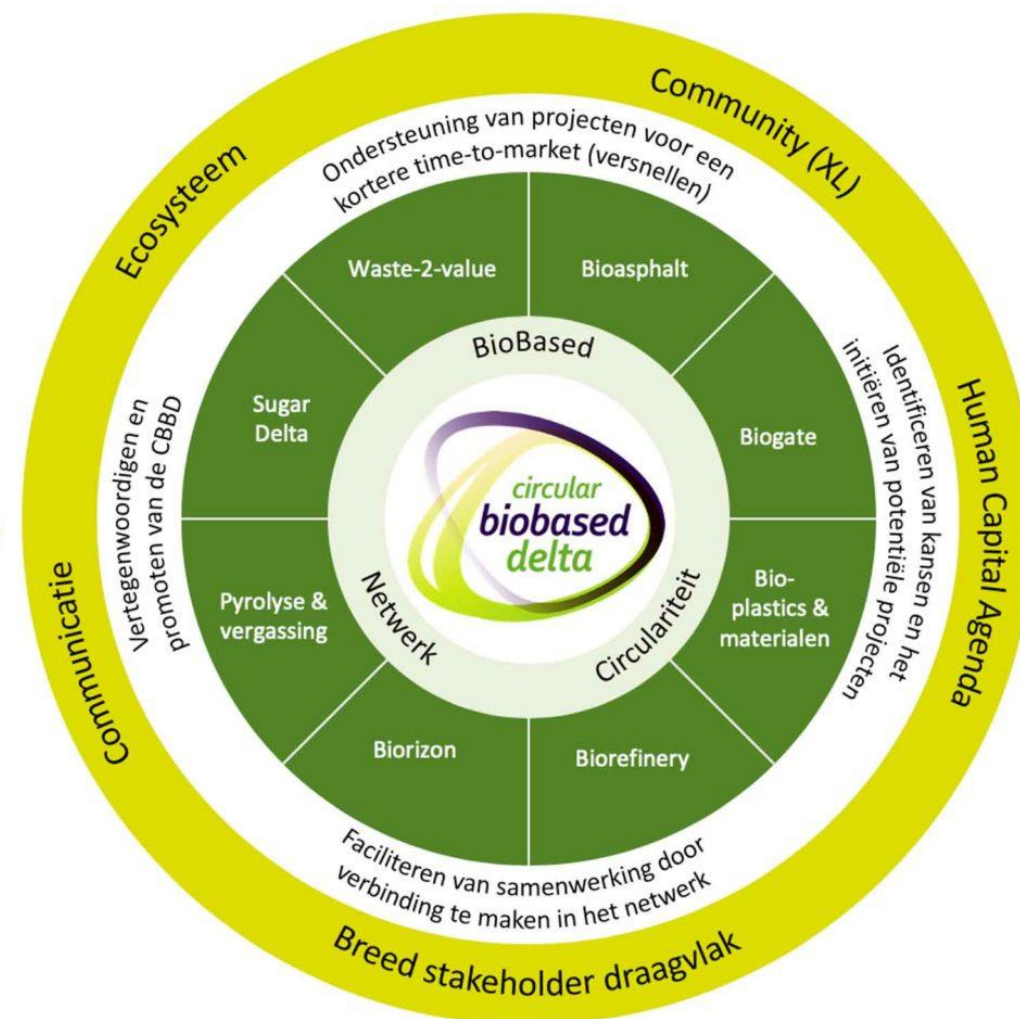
Ecosysteem

Community (XL)

Human Capital Agenda

Breed stakeholder draagvlak

Communicatie

Ondersteuning van projecten voor een kortere time-to-market (versnellen)

Identificeren van kansen en het initiëren van potentiële projecten

Faciliteren van samenwerking door verbinding te maken in het netwerk

Vertegenwoordigen en promoten van de CBBD

Waste-2-value

Bioasphalt

Biogate

Bio-plastics & materialen

Biorefinery

Biorizon

Pyrolyse & vergassing

Sugar Delta

BioBased

Circulariteit

Netwerk

circular biobased delta